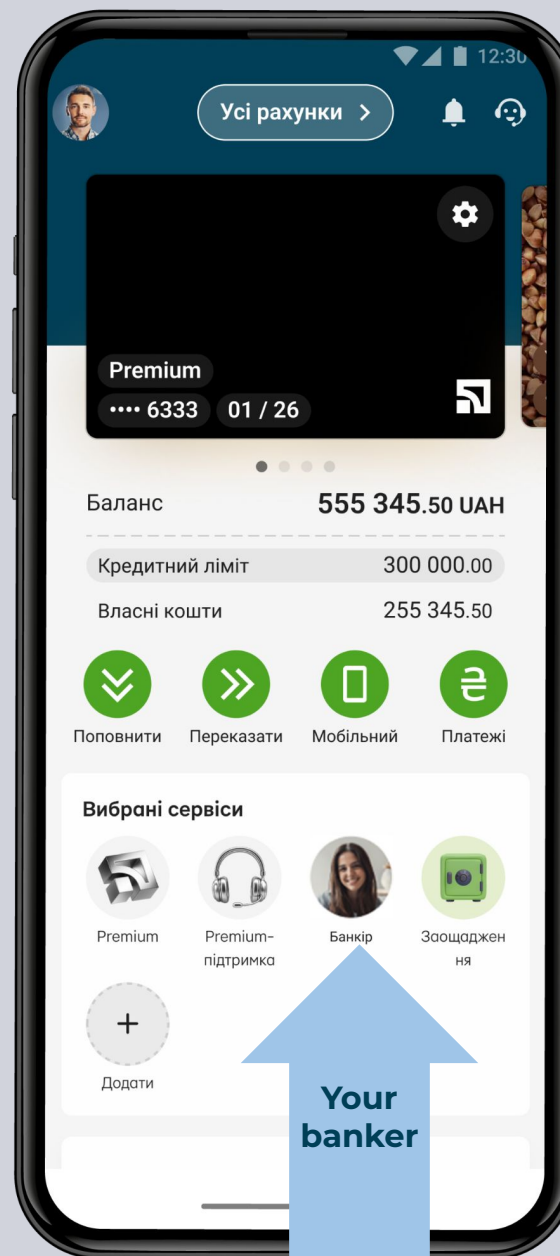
12:30

Усі рахунки >

Premium
•••• 6333 01 / 26

Баланс 555 345.50 UAH

Кредитний ліміт 300 000.00

Власні кошти 255 345.50

Поповнити Переказати Мобільний Платежі

Вибрані сервіси

Premium Premium-підтримка Банкір Заощадження

+
Додати

Your banker